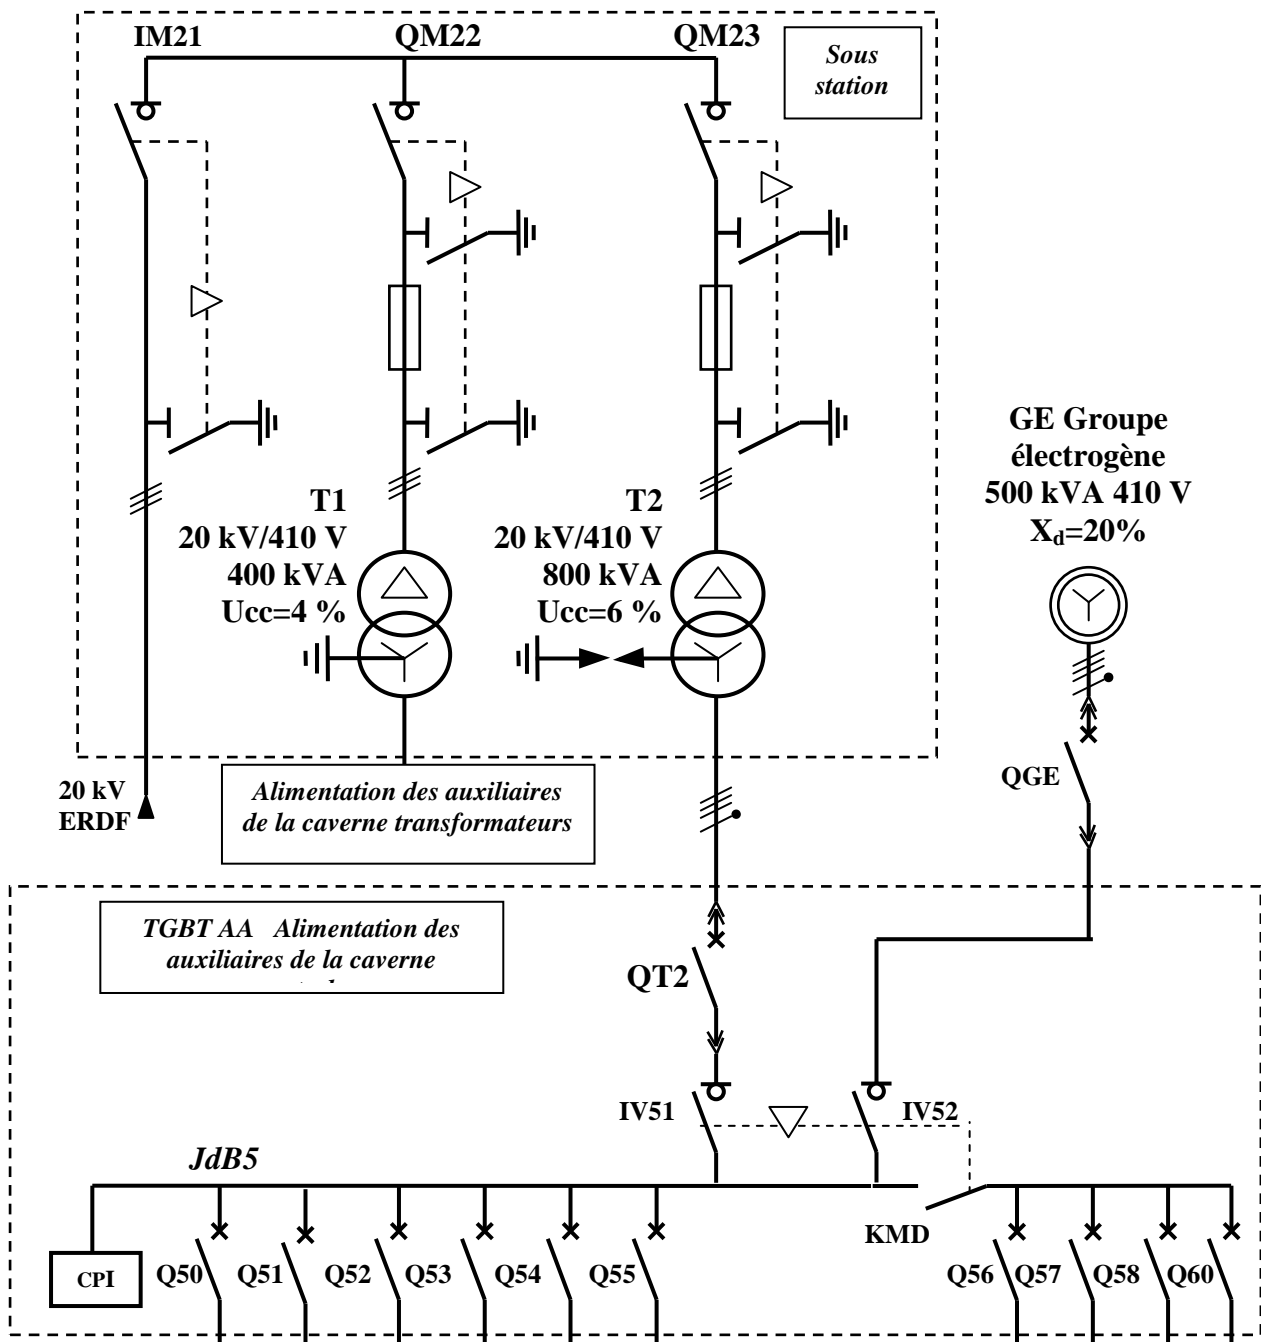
IM21
QM22
QM23
Sous station

GE Groupe électrogène
500 kVA 410 V
$X_d$=20%

T1
20 kV/410 V
400 kVA
Ucc=4 %

T2
20 kV/410 V
800 kVA
Ucc=6 %

20 kV
ERDF

Alimentation des auxiliaires de la caverne transformateurs

QGE

TGBT AA Alimentation des auxiliaires de la caverne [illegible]

QT2

IV51
IV52

JdB5

KMD

CPI
Q50
Q51
Q52
Q53
Q54
Q55
Q56
Q57
Q58
Q60